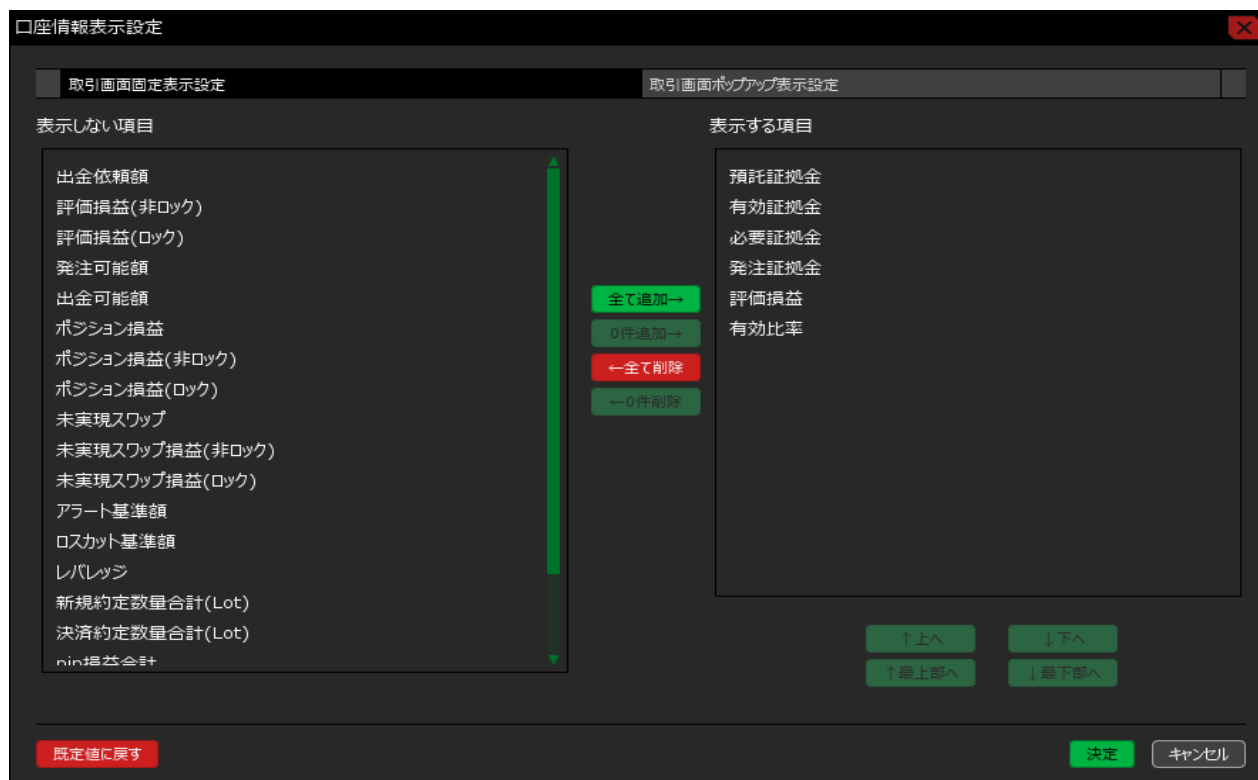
口座情報表示設定

取引画面固定表示設定

取引画面ポップアップ表示設定

表示しない項目

出金依頼額
評価損益(非ロック)
評価損益(ロック)
発注可能額
出金可能額
ポジション損益
ポジション損益(非ロック)
ポジション損益(ロック)
未実現スワップ
未実現スワップ損益(非ロック)
未実現スワップ損益(ロック)
アラート基準額
ロスカット基準額
レバレッジ
新規約定数量合計(Lot)
決済約定数量合計(Lot)
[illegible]

全て追加→
0件追加→
←全て削除
←0件削除

表示する項目

預託証拠金
有効証拠金
必要証拠金
発注証拠金
評価損益
有効比率

↑上へ
↓下へ
↑最上部へ
↓最下部へ

既定値に戻す

決定
キャンセル